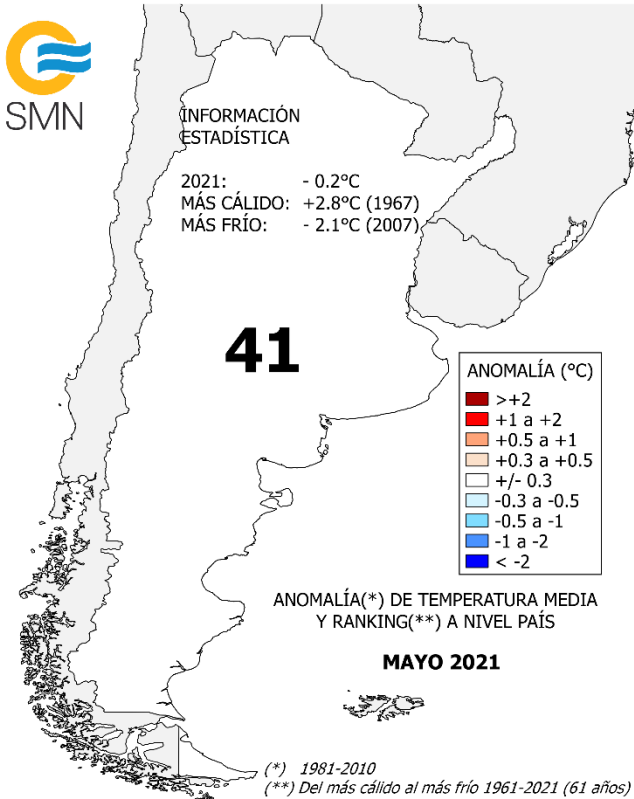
SMN

INFORMACIÓN ESTADÍSTICA

2021: - 0.2°C
MÁS CÁLIDO: +2.8°C (1967)
MÁS FRÍO: - 2.1°C (2007)

41

ANOMALÍA (°C)
>+2
+1 a +2
+0.5 a +1
+0.3 a +0.5
+/- 0.3
-0.3 a -0.5
-0.5 a -1
-1 a -2
< -2

ANOMALÍA(*) DE TEMPERATURA MEDIA Y RANKING(**) A NIVEL PAÍS

MAYO 2021

(*) 1981-2010
(**) Del más cálido al más frío 1961-2021 (61 años)